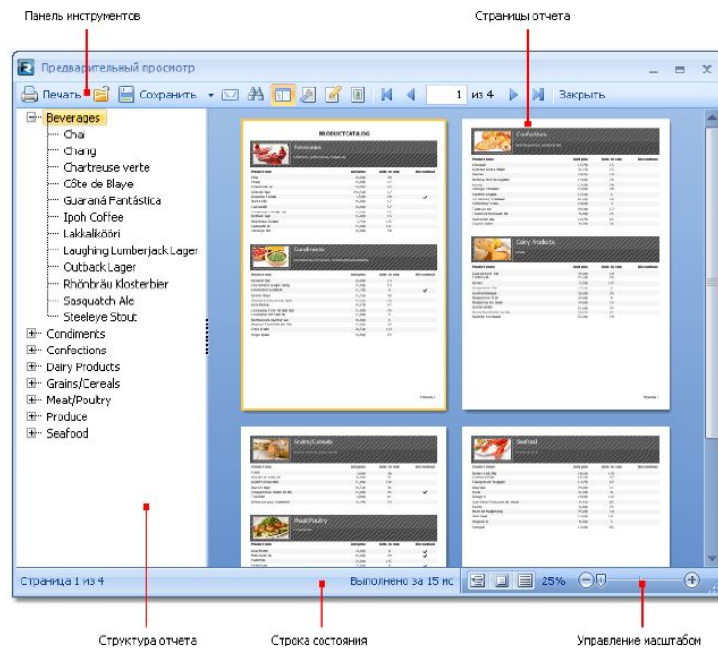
Панель инструментов

Страницы отчета

Предварительный просмотр

Печать Сохранить 1 из 4 Закрыть

Beverages
Chai
Chang
Chartreuse verte
Côte de Blaye
Guaraná Fantástica
Ipoh Coffee
Lakkalikööri
Laughing Lumberjack Lager
Outback Lager
Rhönbräu Klosterbier
Sasquatch Ale
Steeleye Stout
Condiments
Confections
Dairy Products
Grains/Cereals
Meat/Poultry
Produce
Seafood

PRODUCTCATALOG

Beverages

Condiments

Confections

Dairy Products

Grains/Cereals

Meat/Poultry

Seafood

Страница 1 из 4

Выполнено за 15 мс

25%

Структура отчета

Строка состояния

Управление масштабом